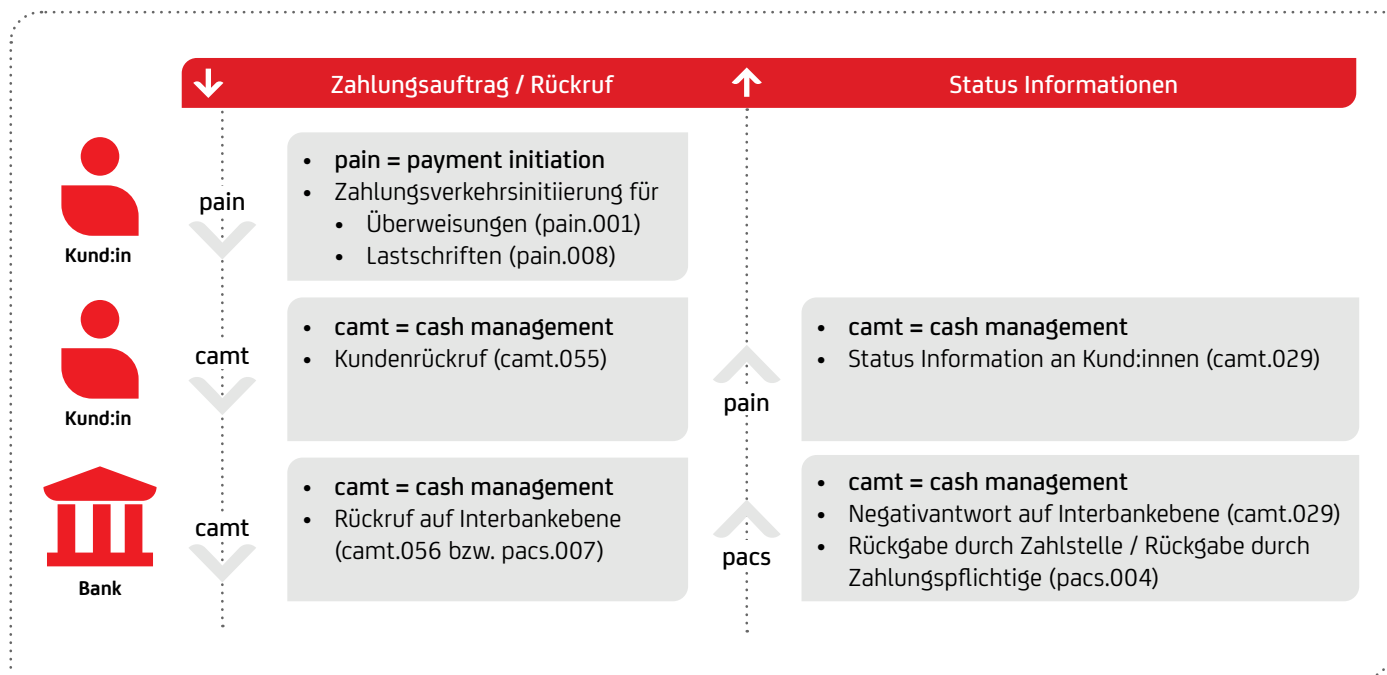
Zahlungsauftrag / Rückruf

Status Informationen

Kund:in

pain

- pain = payment initiation
- Zahlungsverkehrsinitiierung für
  - Überweisungen (pain.001)
  - Lastschriften (pain.008)

Kund:in

camt

- camt = cash management
- Kundenrückruf (camt.055)

pain

- camt = cash management
- Status Information an Kund:innen (camt.029)

Bank

camt

- camt = cash management
- Rückruf auf Interbankebene (camt.056 bzw. pacs.007)

pacs

- camt = cash management
- Negativantwort auf Interbankebene (camt.029)
- Rückgabe durch Zahlstelle / Rückgabe durch Zahlungspflichtige (pacs.004)